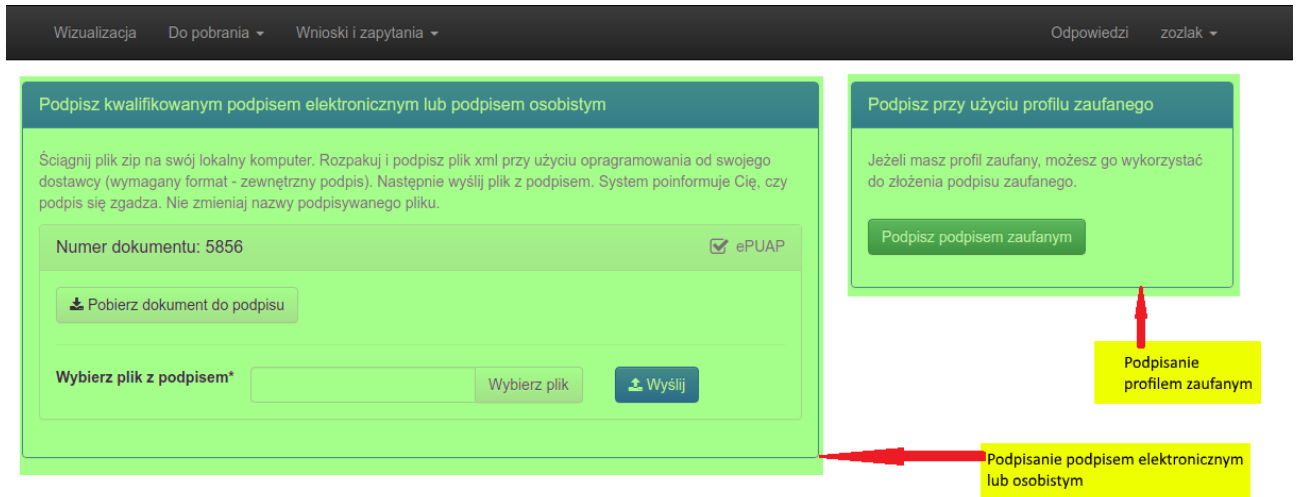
Wizualizacja Do pobrania ▾ Wnioski i zapytania ▾ Odpowiedzi zozlak ▾

Podpisz kwalifikowanym podpisem elektronicznym lub podpisem osobistym

Ściągnij plik zip na swój lokalny komputer. Rozpakuj i podpisz plik xml przy użyciu opragramowania od swojego dostawcy (wymagany format - zewnętrzny podpis). Następnie wyślij plik z podpisem. System poinformuje Cię, czy podpis się zgadza. Nie zmieniaj nazwy podpisywanego pliku.

Numer dokumentu: 5856 ePUAP

Pobierz dokument do podpisu

Wybierz plik z podpisem* Wybierz plik Wyślij

Podpisz przy użyciu profilu zaufanego

Jeżeli masz profil zaufany, możesz go wykorzystać do złożenia podpisu zaufanego.

Podpisz podpisem zaufanym

Podpisanie profilem zaufanym

Podpisanie podpisem elektronicznym lub osobistym